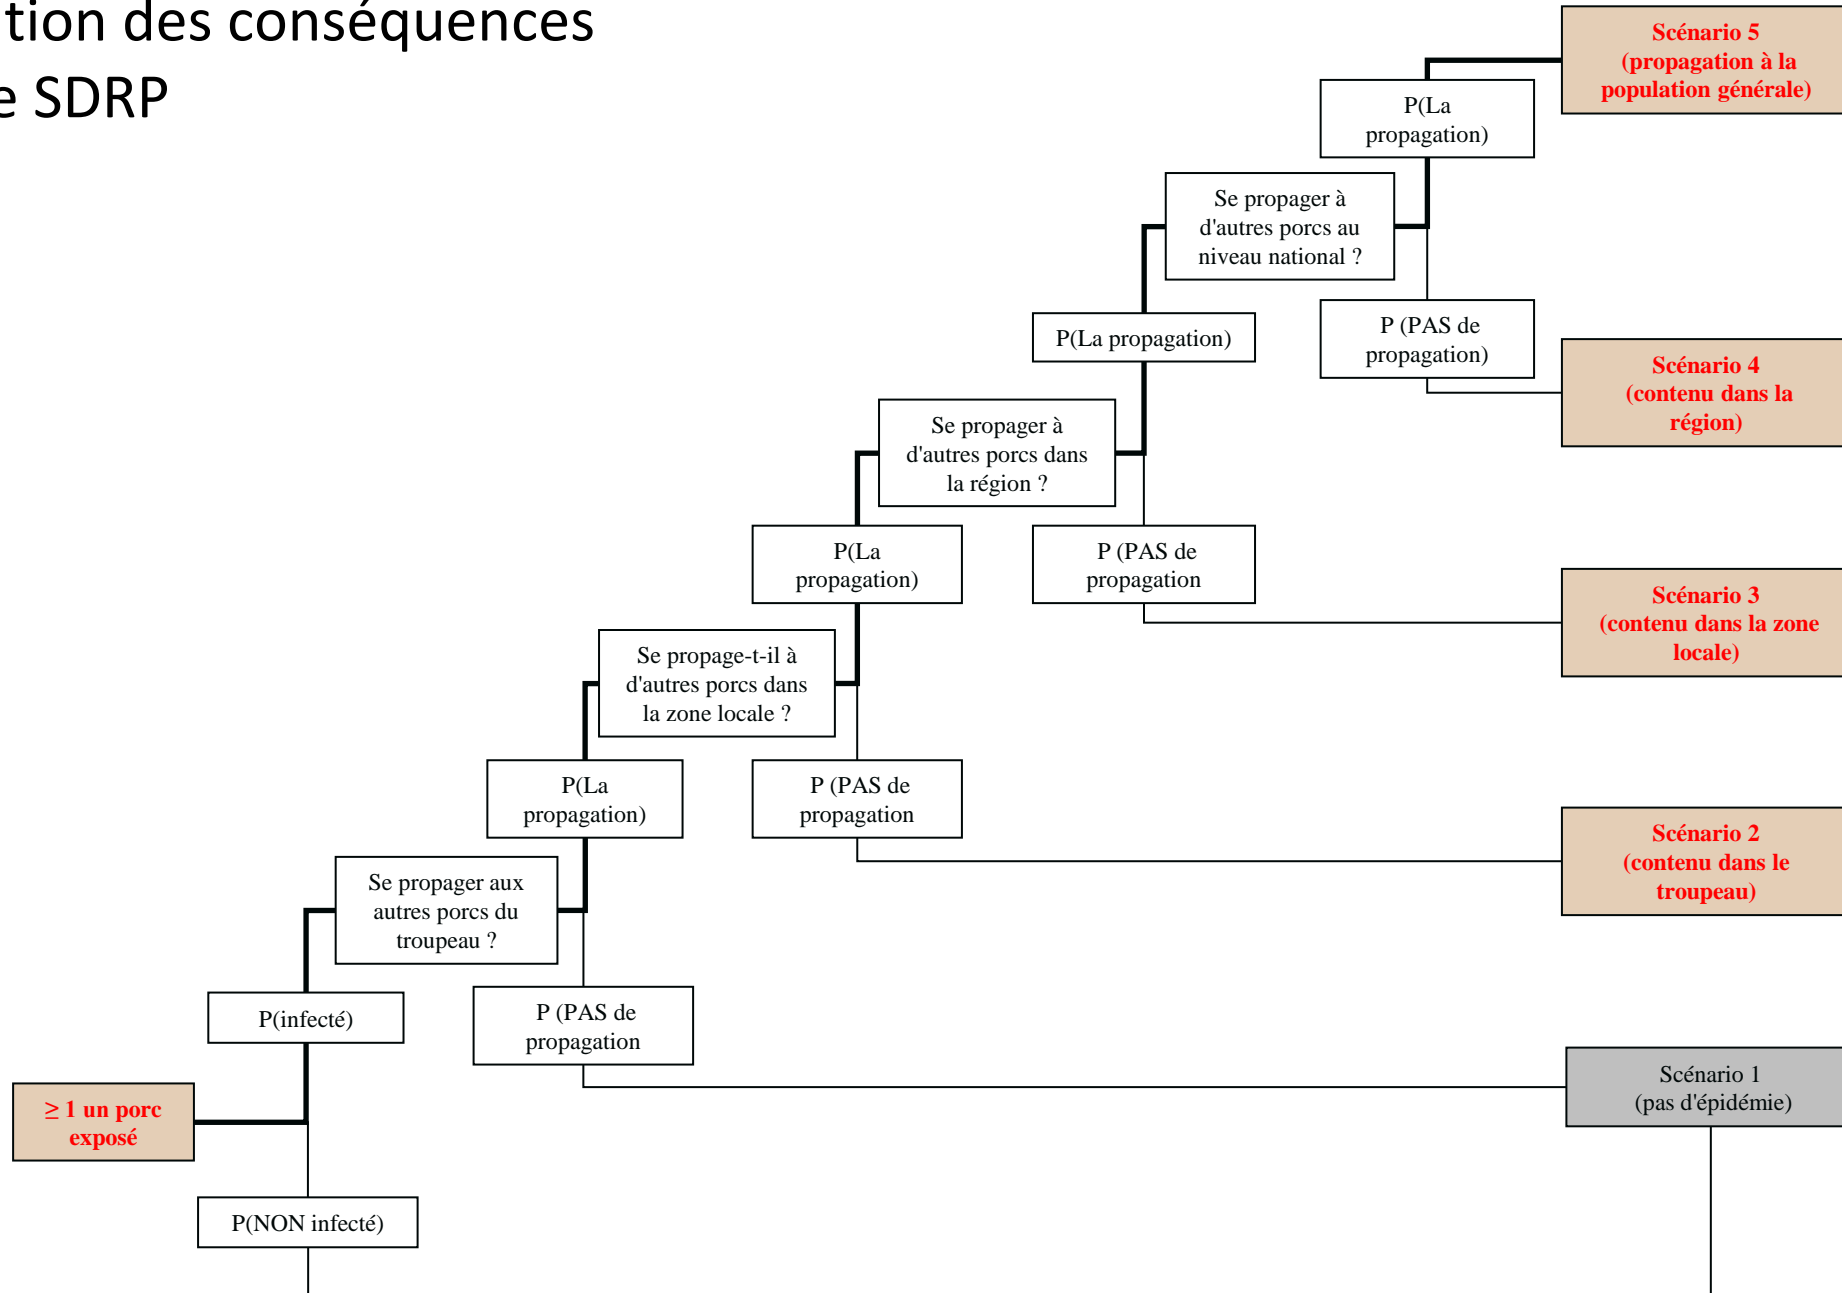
tion des conséquences
e SDRP

Scénario 5 (propagation à la population générale)

P(La propagation)

Se propager à d'autres porcs au niveau national ?

P(La propagation)

P (PAS de propagation)

Scénario 4 (contenu dans la région)

Se propager à d'autres porcs dans la région ?

P(La propagation)

P (PAS de propagation

Scénario 3 (contenu dans la zone locale)

Se propage-t-il à d'autres porcs dans la zone locale ?

P(La propagation)

P (PAS de propagation

Scénario 2 (contenu dans le troupeau)

Se propager aux autres porcs du troupeau ?

P(infecté)

P (PAS de propagation

Scénario 1 (pas d'épidémie)

≥ 1 un porc exposé

P(NON infecté)